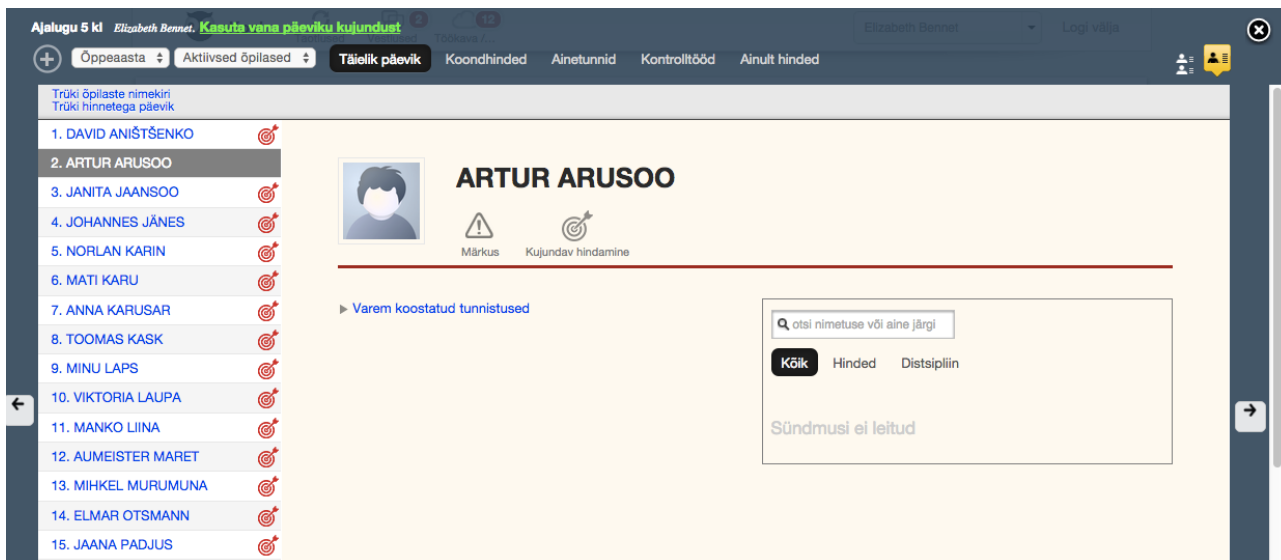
Ajalugu 5 kl Elizabeth Bennet. Kasuta vana päeviku kujundust

Elizabeth Bennet

Logi välja

Õppeaasta

Aktiivsed õpilased

Täielik päevik

Koondhinded

Ainetunnid

Kontrolltööd

Ainult hinded

Trüki õpilaste nimekiri
Trüki hinnetega päevik

1. DAVID ANIŠTŠENKO
2. ARTUR ARUSOO
3. JANITA JAANSOO
4. JOHANNES JÄNES
5. NORLAN KARIN
6. MATI KARU
7. ANNA KARUSAR
8. TOOMAS KASK
9. MINU LAPS
10. VIKTORIA LAUPA
11. MANKO LIINA
12. AUMEISTER MARET
13. MIHKEL MURUMUNA
14. ELMAR OTSMANN
15. JAANA PADJUS

ARTUR ARUSOO

Märkus

Kujundav hindamine

Varem koostatud tunnistused

otsi nimetuse või aine järgi

Kõik

Hinded

Distsipliin

Sündmusi ei leitud